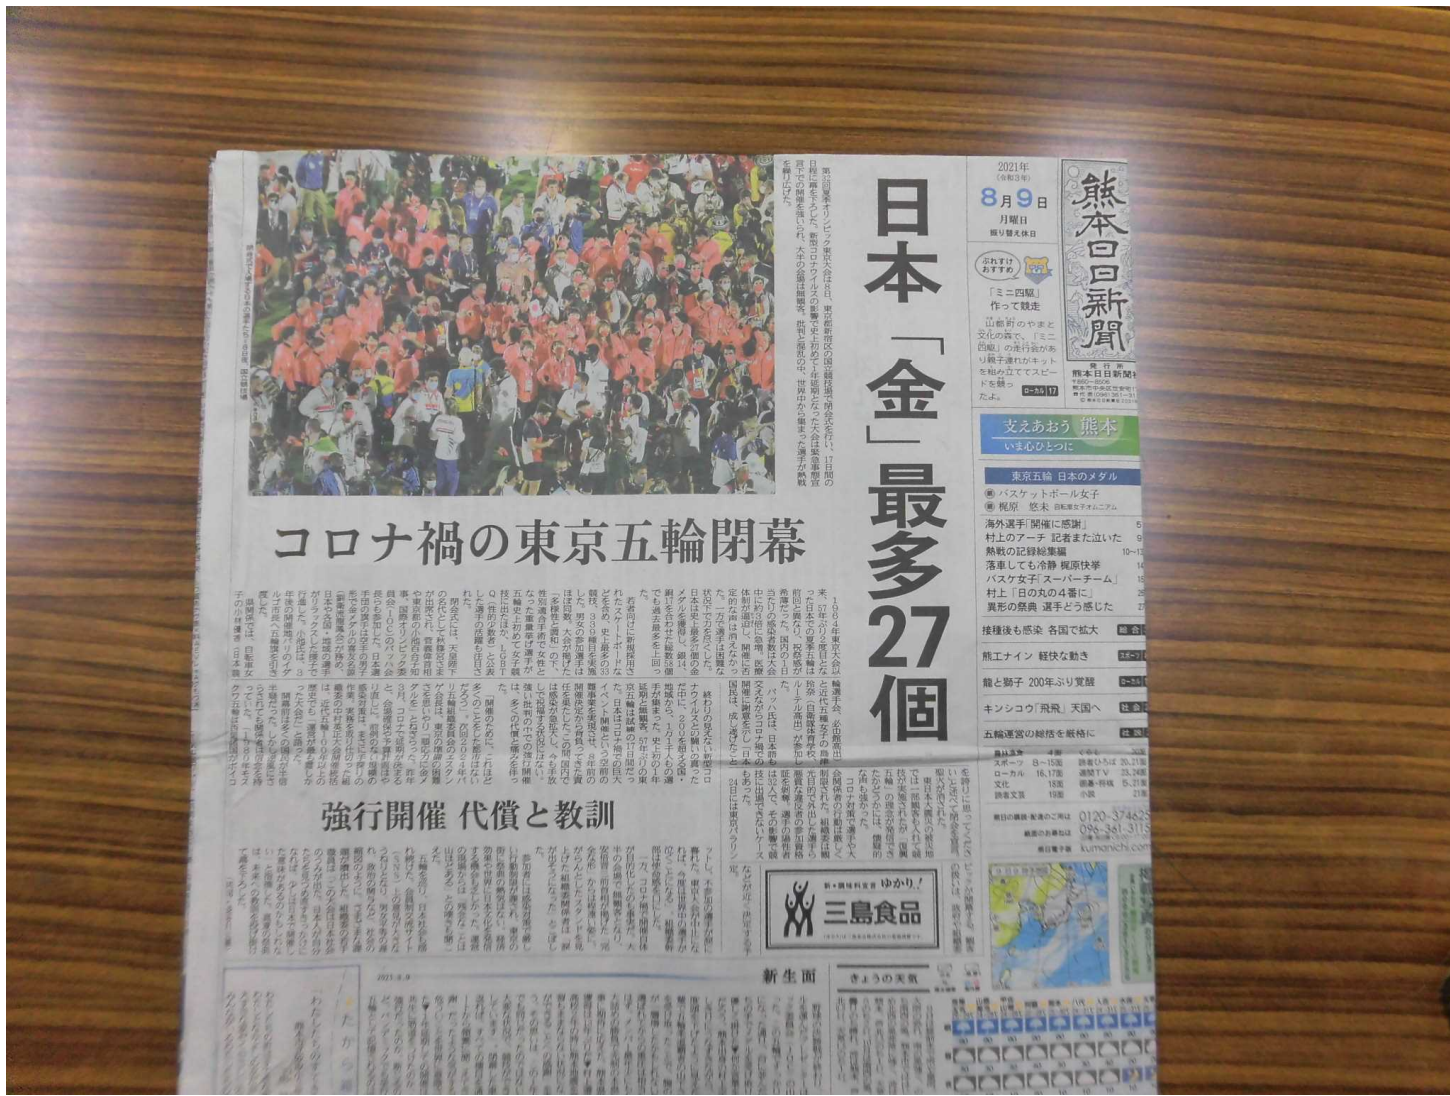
熊本日日新聞

2021年(令和3年)
8月9日
月曜日
振り替え休日

発行所 熊本日日新聞社

日本「金」最多27個

コロナ禍の東京五輪閉幕

強行開催 代償と教訓

ぷれすけ おすすめ
「ミニ四駆」作って競走
山鹿市のやまと文化の森で、「ミニ四駆」の走行会があり親子連れがキットを組み立ててスピードを競った。
ローカル 17

支えあおう 熊本
いま心ひとつに

東京五輪 日本のメダル
銀 バスケットボール女子
銅 梶原 悠未 自転車女子オムニアム

海外選手「開催に感謝」
村上のアーチ 記者まで泣いた
熱戦の記録総集編
落車しても冷静 梶原快挙
バスケ女子「スーパーチーム」
村上「日の丸の4番に」
異形の祭典 選手どう感じた

接種後も感染 各国で拡大 総合
熊工ナイン 軽快な動き スポーツ
龍と獅子 200年ぶり覚醒 ローカル
キンシコウ「飛飛」天国へ 社会
五輪運営の総括を厳格に 社説

スポーツ 8~15面
ローカル 16,17面
文化 18面
読者文芸 19面

0120-374625
096-361-3115
kumanichi.com

ゆかり!
三島食品

新生面
きょうの天気
2021.8.9